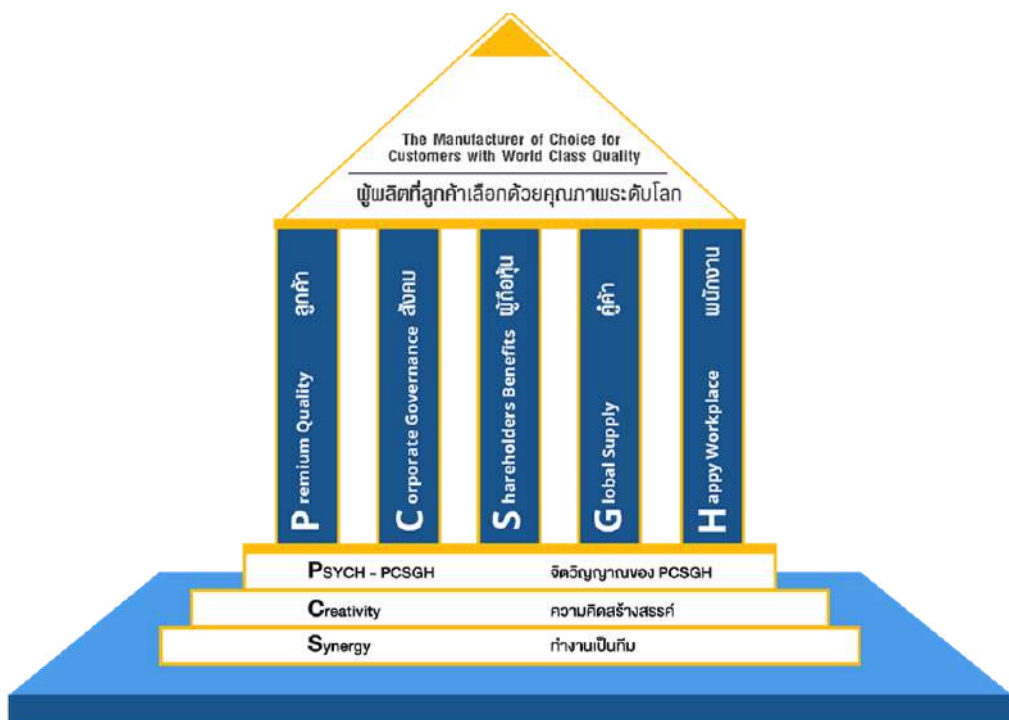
The Manufacturer of Choice for Customers with World Class Quality

ผู้ผลิตที่ลูกค้าเลือกด้วยคุณภาพระดับโลก

Premium Quality ลูกค้า

Corporate Governance สังคม

Shareholders Benefits ผู้ถือหุ้น

Global Supply คู่ค้า

Happy Workplace พนักงาน

PSYCH - PCSGH จิตวิญญาณของ PCSGH

Creativity ความคิดสร้างสรรค์

Synergy ทำงานเป็นทีม